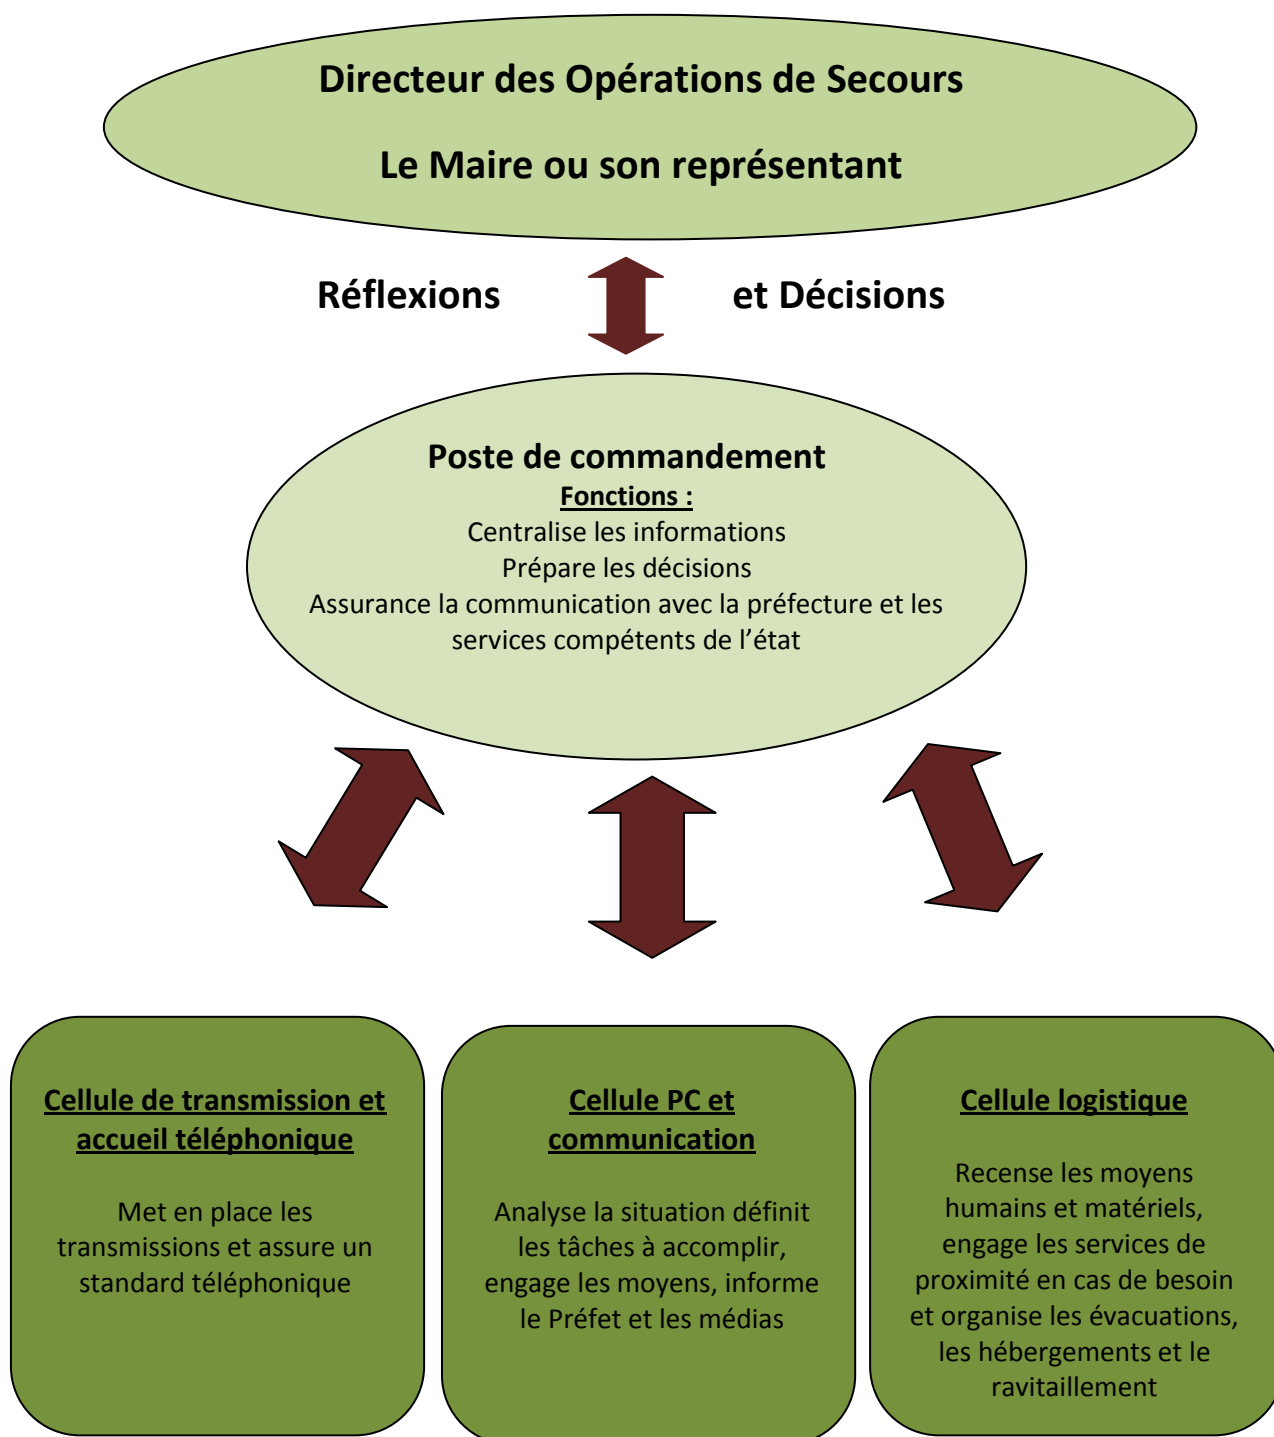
Directeur des Opérations de Secours

Le Maire ou son représentant

Réflexions et Décisions

Poste de commandement
Fonctions :
Centralise les informations
Prépare les décisions
Assurance la communication avec la préfecture et les services compétents de l'état

Cellule de transmission et accueil téléphonique

Met en place les transmissions et assure un standard téléphonique

Cellule PC et communication

Analyse la situation définit les tâches à accomplir, engage les moyens, informe le Préfet et les médias

Cellule logistique

Recense les moyens humains et matériels, engage les services de proximité en cas de besoin et organise les évacuations, les hébergements et le ravitaillement